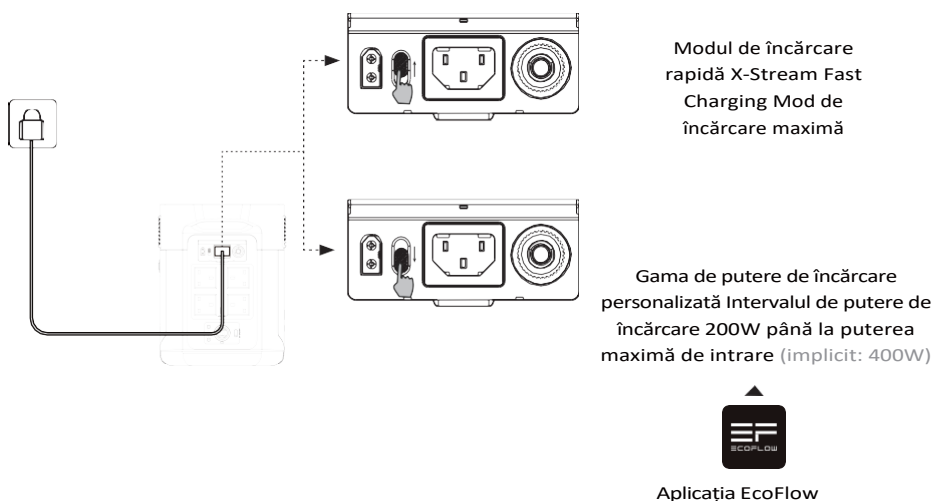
Modul de încărcare rapidă X-Stream Fast Charging Mod de încărcare maximă

Gama de putere de încărcare personalizată Intervalul de putere de încărcare 200W până la puterea maximă de intrare (implicit: 400W)

ECOFLOW

Aplicația EcoFlow